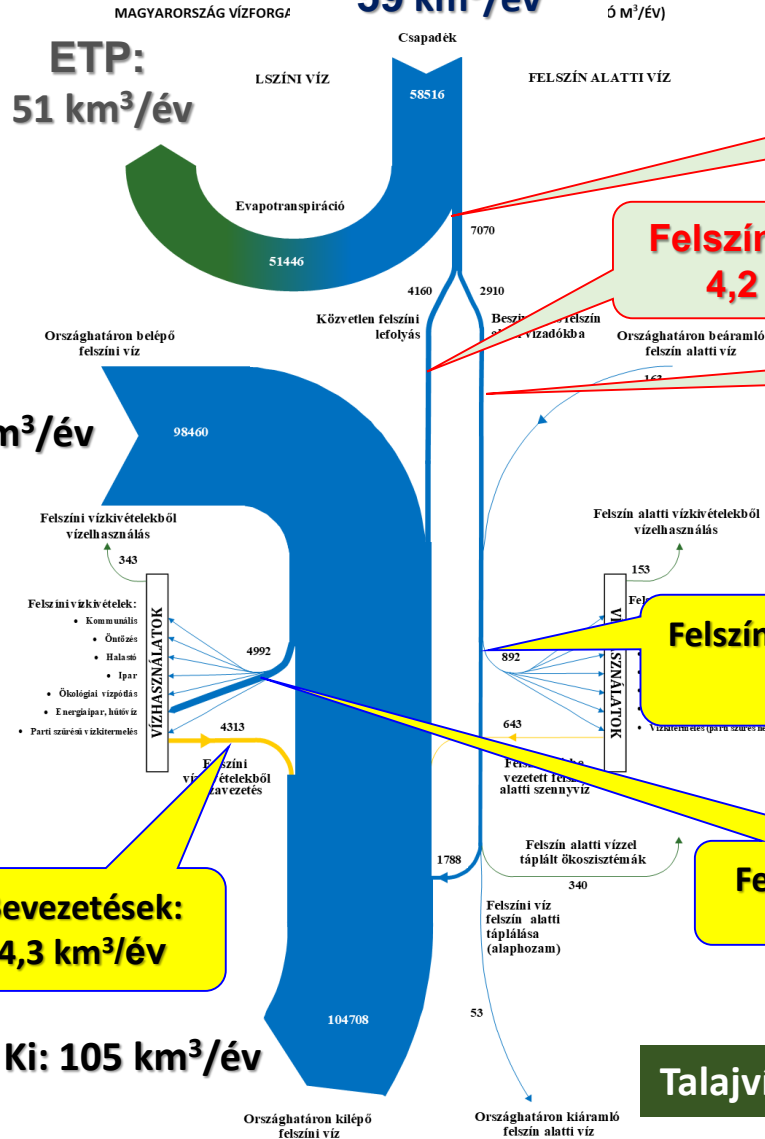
MAGYARORSZÁG VÍZFORGA

59 km³/év

Ó M³/ÉV)

ETP: 51 km³/év

Csapadék

LSZÍNI VÍZ

FELSZÍN ALATTI VÍZ

58516

Evapotranspiráció

51446

7070

Felszín
4,2

4160

2910

Közvetlen felszíni lefolyás

Beszi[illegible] felszín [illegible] vízadókba

Országhatáron belépő felszíni víz

Országhatáron beáramló felszín alatti víz

163

m³/év

98460

Felszíni vízkivételekből vízelhasználás

Felszín alatti vízkivételekből vízelhasználás

343

153

Felszíni vízkivételek:
• Kommunális
• Öntözés
• Halastó
• Ipar
• Ökológiai vízpótlás
• Energiaipar, hűtővíz
• Parti szűrésű vízkitermelés

VÍZHASZNÁLATOK

Fel

SZNÁLATOK

Felszín

4992

892

• Vízkitermelés (parti szűrés ne

4313

643

Felszíni vízkivételekből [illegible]zavezetés

Felsz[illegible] vezetett felsz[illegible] alatti szennyvíz

Felszín alatti vízzel táplált ökoszisztémák

1788

340

Fe

bevezetések: 4,3 km³/év

Felszíni víz felszín alatti táplálása (alaphozam)

104708

53

Ki: 105 km³/év

Talajv

Országhatáron kilépő felszíni víz

Országhatáron kiáramló felszín alatti víz